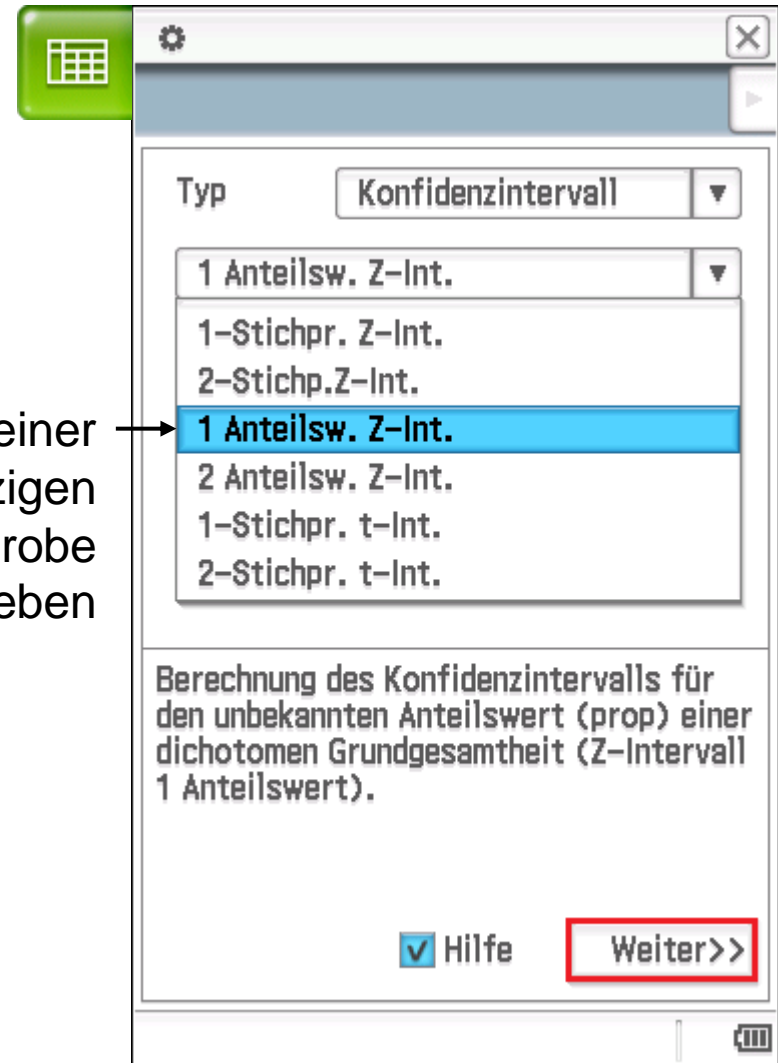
einer
zigen
robe
eben

Typ Konfidenzintervall

1 Anteilsw. Z-Int.

1-Stichpr. Z-Int.
2-Stichp.Z-Int.
1 Anteilsw. Z-Int.
2 Anteilsw. Z-Int.
1-Stichpr. t-Int.
2-Stichpr. t-Int.

Berechnung des Konfidenzintervalls für den unbekannten Anteilswert (prop) einer dichotomen Grundgesamtheit (Z-Intervall 1 Anteilswert).

Hilfe Weiter>>